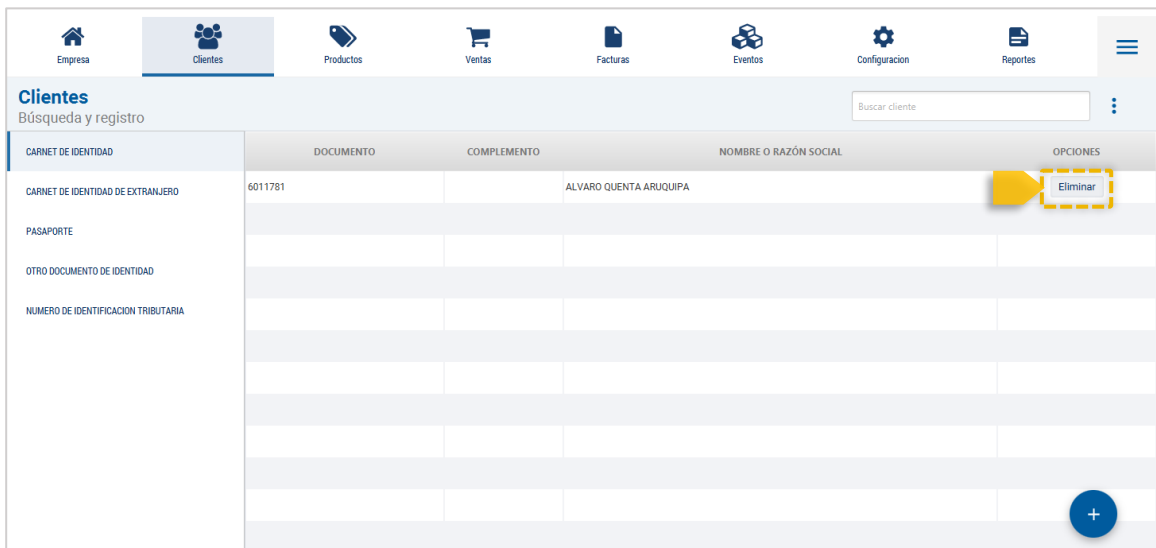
Empresa Clientes Productos Ventas Facturas Eventos Configuracion Reportes

Clientes
Búsqueda y registro

Buscar cliente

CARNET DE IDENTIDAD
CARNET DE IDENTIDAD DE EXTRANJERO
PASAPORTE
OTRO DOCUMENTO DE IDENTIDAD
NUMERO DE IDENTIFICACION TRIBUTARIA

| DOCUMENTO | COMPLEMENTO | NOMBRE O RAZÓN SOCIAL | OPCIONES |
|---|---|---|---|
| 6011781 | | ALVARO QUENTA ARUQUIPA | Eliminar |

+